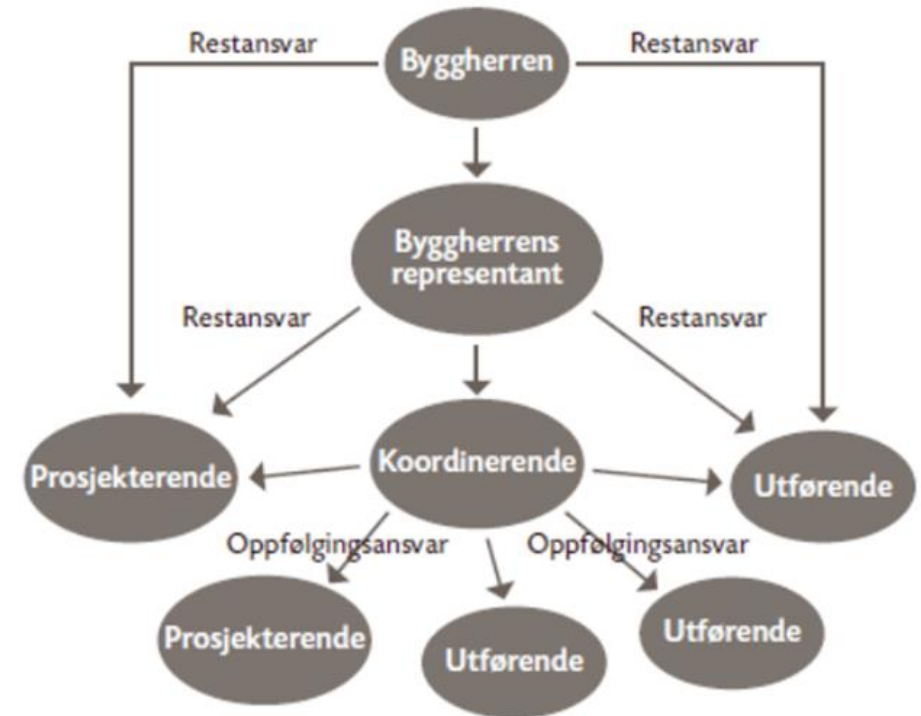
Restansvar

Byggherren

Restansvar

Byggherrens representant

Restansvar

Restansvar

Prosjekterende

Koordinerende

Utførende

Oppfølgingsansvar

Oppfølgingsansvar

Prosjekterende

Utførende

Utførende